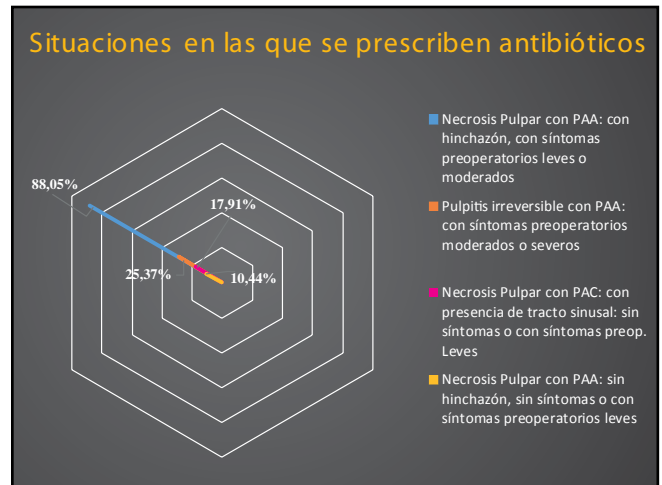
Situaciones en las que se prescriben antibióticos

88,05%

17,91%

25,37%

10,44%

Necrosis Pulpar con PAA: con hinchazón, con síntomas preoperatorios leves o moderados

Pulpitis irreversible con PAA: con síntomas preoperatorios moderados o severos

Necrosis Pulpar con PAC: con presencia de tracto sinusal: sin síntomas o con síntomas preop. Leves

Necrosis Pulpar con PAA: sin hinchazón, sin síntomas o con síntomas preoperatorios leves